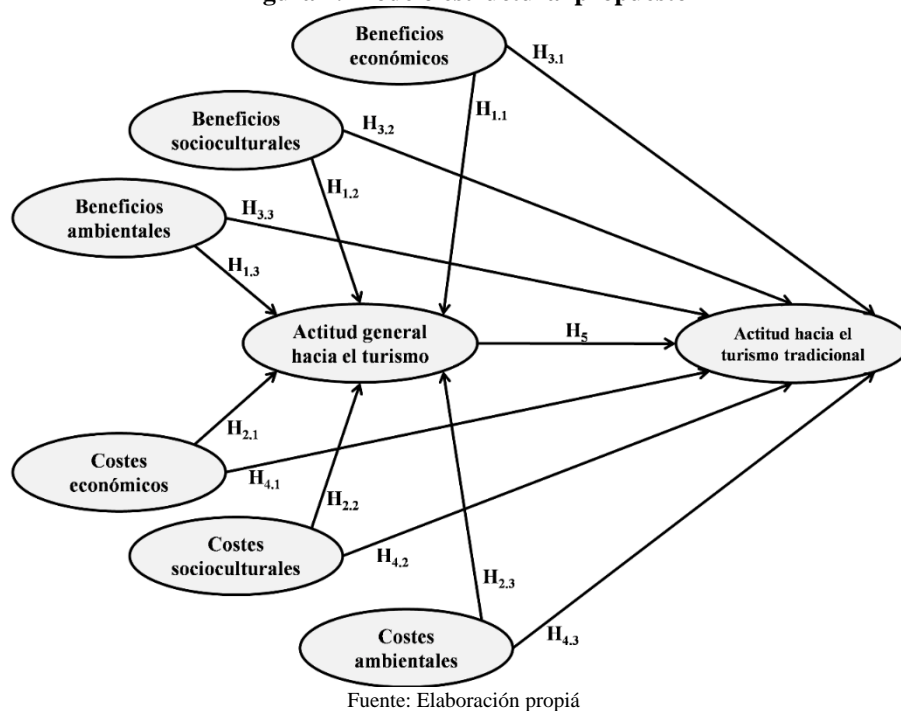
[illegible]

Beneficios económicos

$H_{3.1}$

$H_{1.1}$

Beneficios socioculturales

$H_{3.2}$

$H_{1.2}$

Beneficios ambientales

$H_{3.3}$

$H_{1.3}$

Actitud general hacia el turismo

$H_5$

Actitud hacia el turismo tradicional

$H_{2.1}$

Costes económicos

$H_{4.1}$

$H_{2.2}$

Costes socioculturales

$H_{4.2}$

$H_{2.3}$

Costes ambientales

$H_{4.3}$

Fuente: Elaboración propiá